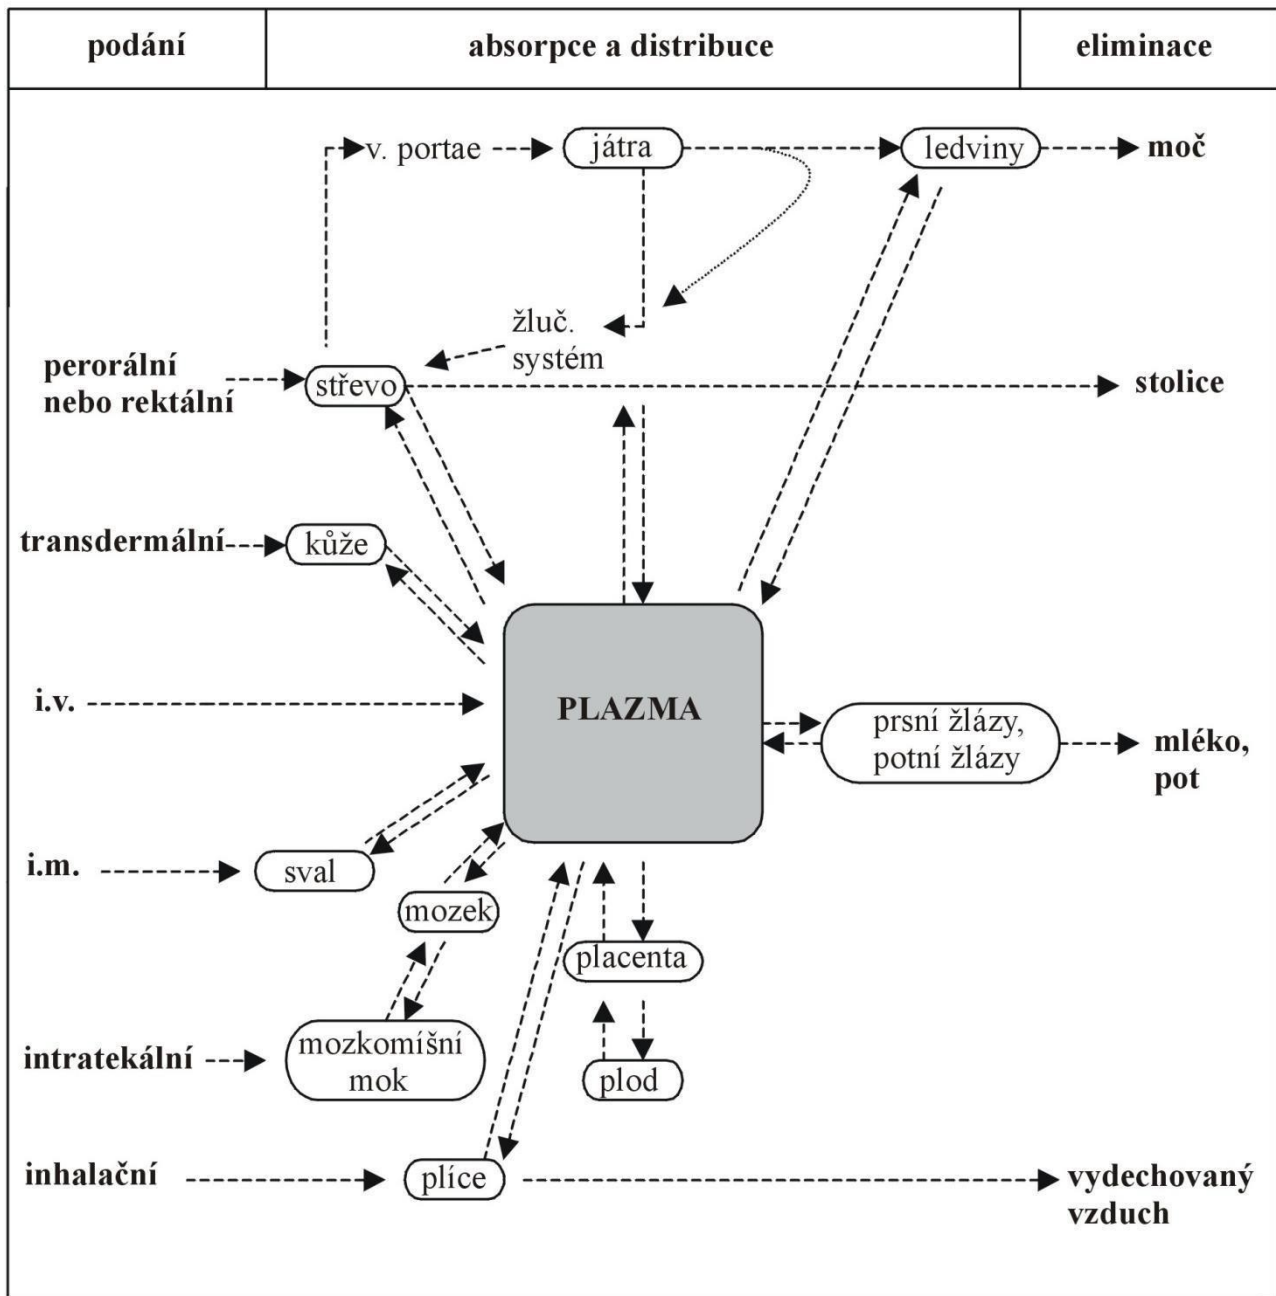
| podání | absorpce a distribuce | eliminace |
|---|---|---|

v. portae
játra
ledviny
moč
žluč. systém
perorální nebo rektální
střevo
stolice
transdermální
kůže
i.v.
PLAZMA
prsní žlázy, potní žlázy
mléko, pot
i.m.
sval
mozek
placenta
intratekální
mozkomíšní mok
plod
inhalační
plíce
vydechovaný vzduch